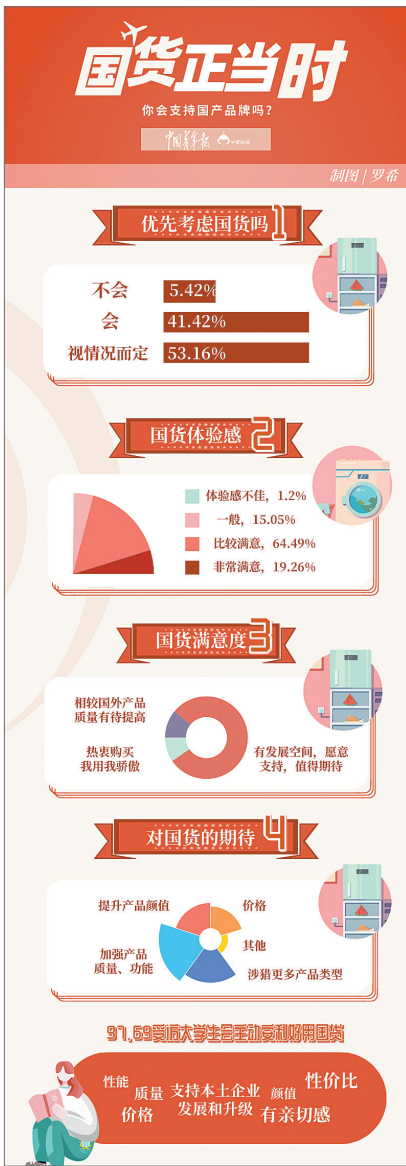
国货正当时

你会支持国产品牌吗？

中国青年报 中青校媒

制图 | 罗希

优先考虑国货吗 1

不会 5.42%
会 41.42%
视情况而定 53.16%

国货体验感 2

体验感不佳，1.2%
一般，15.05%
比较满意，64.49%
非常满意，19.26%

国货满意度 3

相较国外产品质量有待提高
热衷购买我用我骄傲
有发展空间，愿意支持，值得期待

对国货的期待 4

提升产品颜值
价格
其他
加强产品质量、功能
涉猎更多产品类型

97.69受访大学生会主动支持购买国货

性能 质量 价格 支持本土企业发展和升级 颜值 有亲切感 性价比